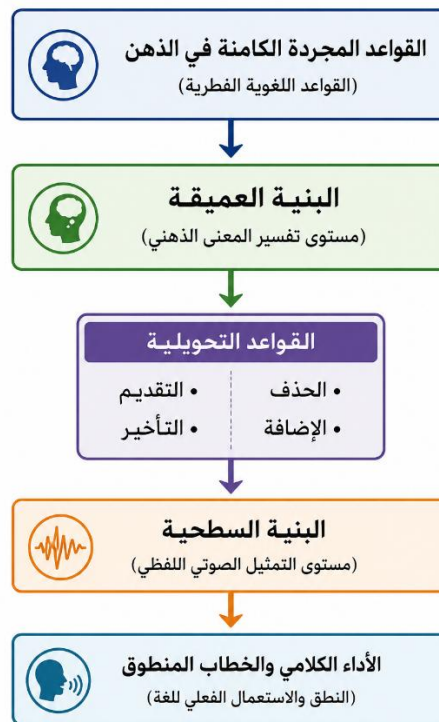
القواعد المجردة الكامنة في الذهن
(القواعد اللغوية الفطرية)

البنية العميقة
(مستوى تفسير المعنى الذهني)

القواعد التحويلية

• الحذف
• الإضافة

• التقديم
• التأخير

البنية السطحية
(مستوى التمثيل الصوتي اللفظي)

الأداء الكلامي والخطاب المنطوق
(النطق والاستعمال الفعلي للغة)